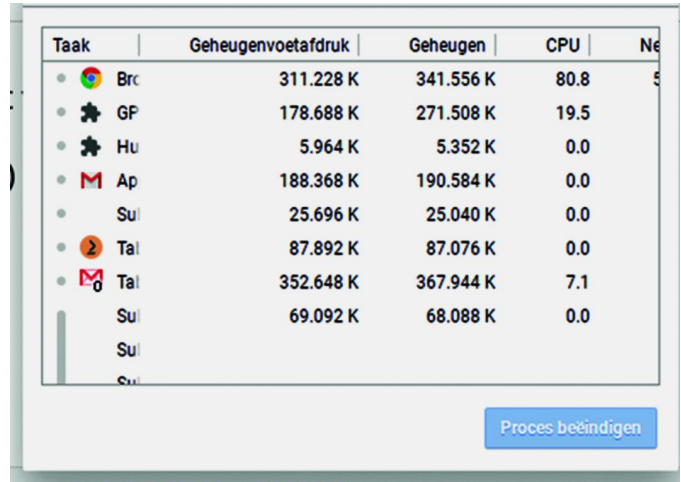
| Taak | Geheugenvoetafdruk | Geheugen | CPU | Ne |
|---|---|---|---|---|
| Bro | 311.228 K | 341.556 K | 80.8 | 5 |
| GP | 178.688 K | 271.508 K | 19.5 | |
| Hu | 5.964 K | 5.352 K | 0.0 | |
| Ap | 188.368 K | 190.584 K | 0.0 | |
| Sul | 25.696 K | 25.040 K | 0.0 | |
| Tal | 87.892 K | 87.076 K | 0.0 | |
| Tal | 352.648 K | 367.944 K | 7.1 | |
| Sul | 69.092 K | 68.088 K | 0.0 | |
| Sul | | | | |
| Su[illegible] | | | | |

Proces beëindigen